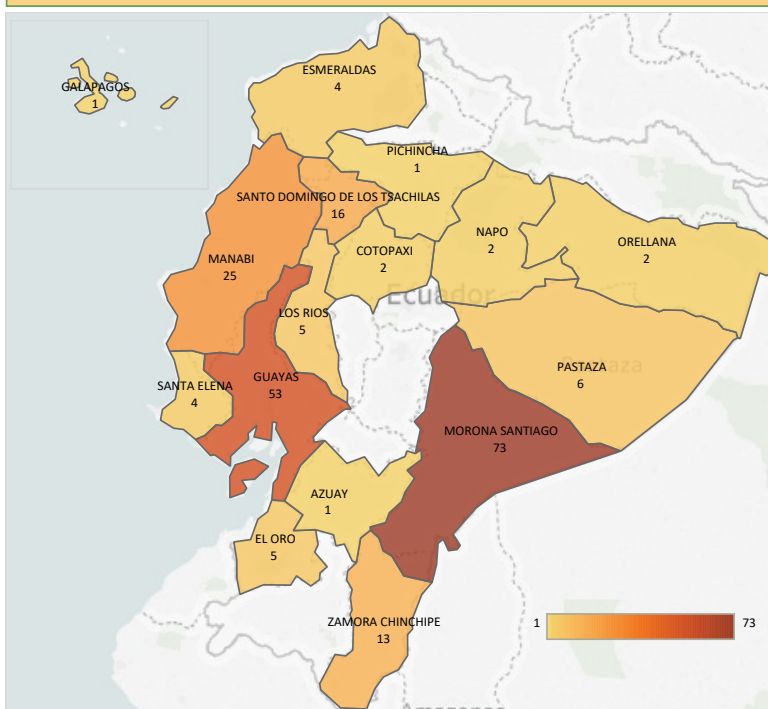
GALAPAGOS
1

ESMERALDAS
4

PICHINCHA
1

SANTO DOMINGO DE LOS TSACHILAS
16

NAPO
2

ORELLANA
2

MANABI
25

COTOPAXI
2

Ecuador

LOS RIOS
5

PASTAZA
6

SANTA ELENA
4

GUAYAS
53

MORONA SANTIAGO
73

AZUAY
1

EL ORO
5

ZAMORA CHINCHIPE
13

1

73